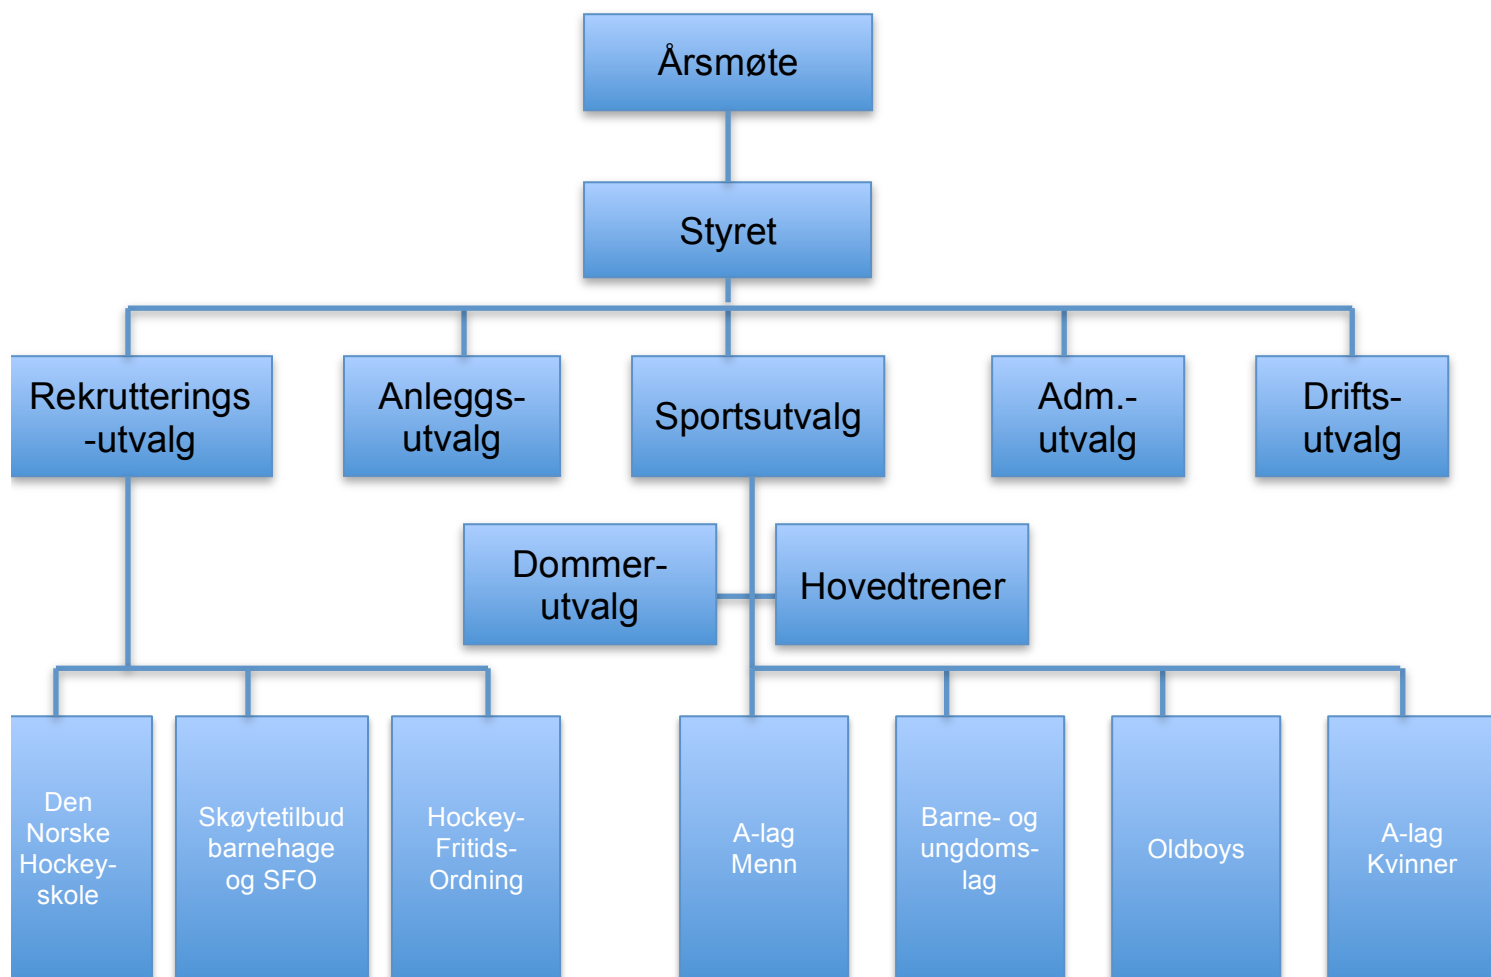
Årsmøte

Styret

Rekrutterings -utvalg

Anleggs-utvalg

Sportsutvalg

Adm.-utvalg

Drifts-utvalg

Dommer-utvalg

Hovedtrener

Den Norske Hockey-skole

Skøytetilbud barnehage og SFO

Hockey-Fritids-Ordning

A-lag Menn

Barne- og ungdoms-lag

Oldboys

A-lag Kvinner